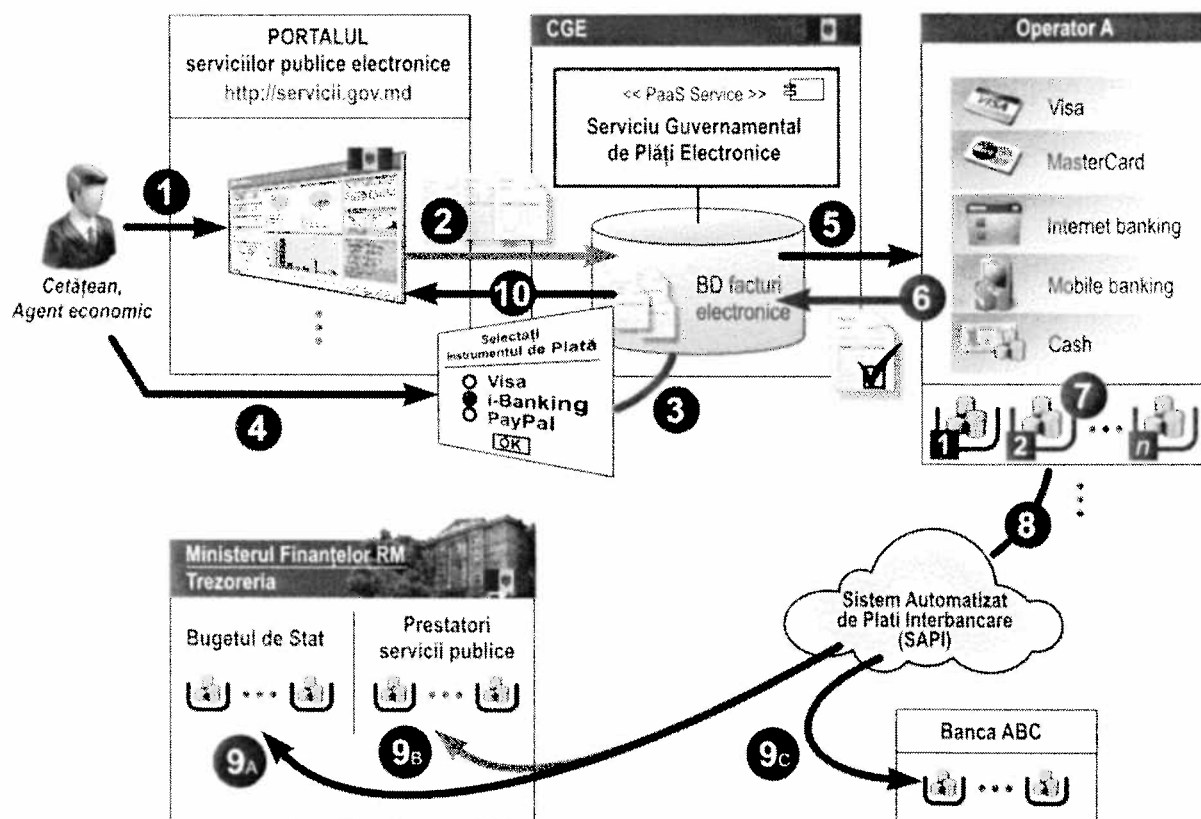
PORTALUL
serviciilor publice electronice
http://servicii.gov.md

CGE

<< PaaS Service >>
Serviciu Guvernamental de Plăți Electronice

Operator A

Visa
MasterCard
Internet banking
Mobile banking
Cash

1
2
5
10
6

Cetățean, Agent economic

BD facturi electronice

Selectați instrumentul de Plată
Visa
i-Banking
PayPal
OK

3
4

1
2
7
n

8

Ministerul Finanțelor RM
Trezoreria

Bugetul de Stat

Prestatori servicii publice

Sistem Automatizat de Plăți Interbancare (SAPI)

Banca ABC

9A
9B
9C